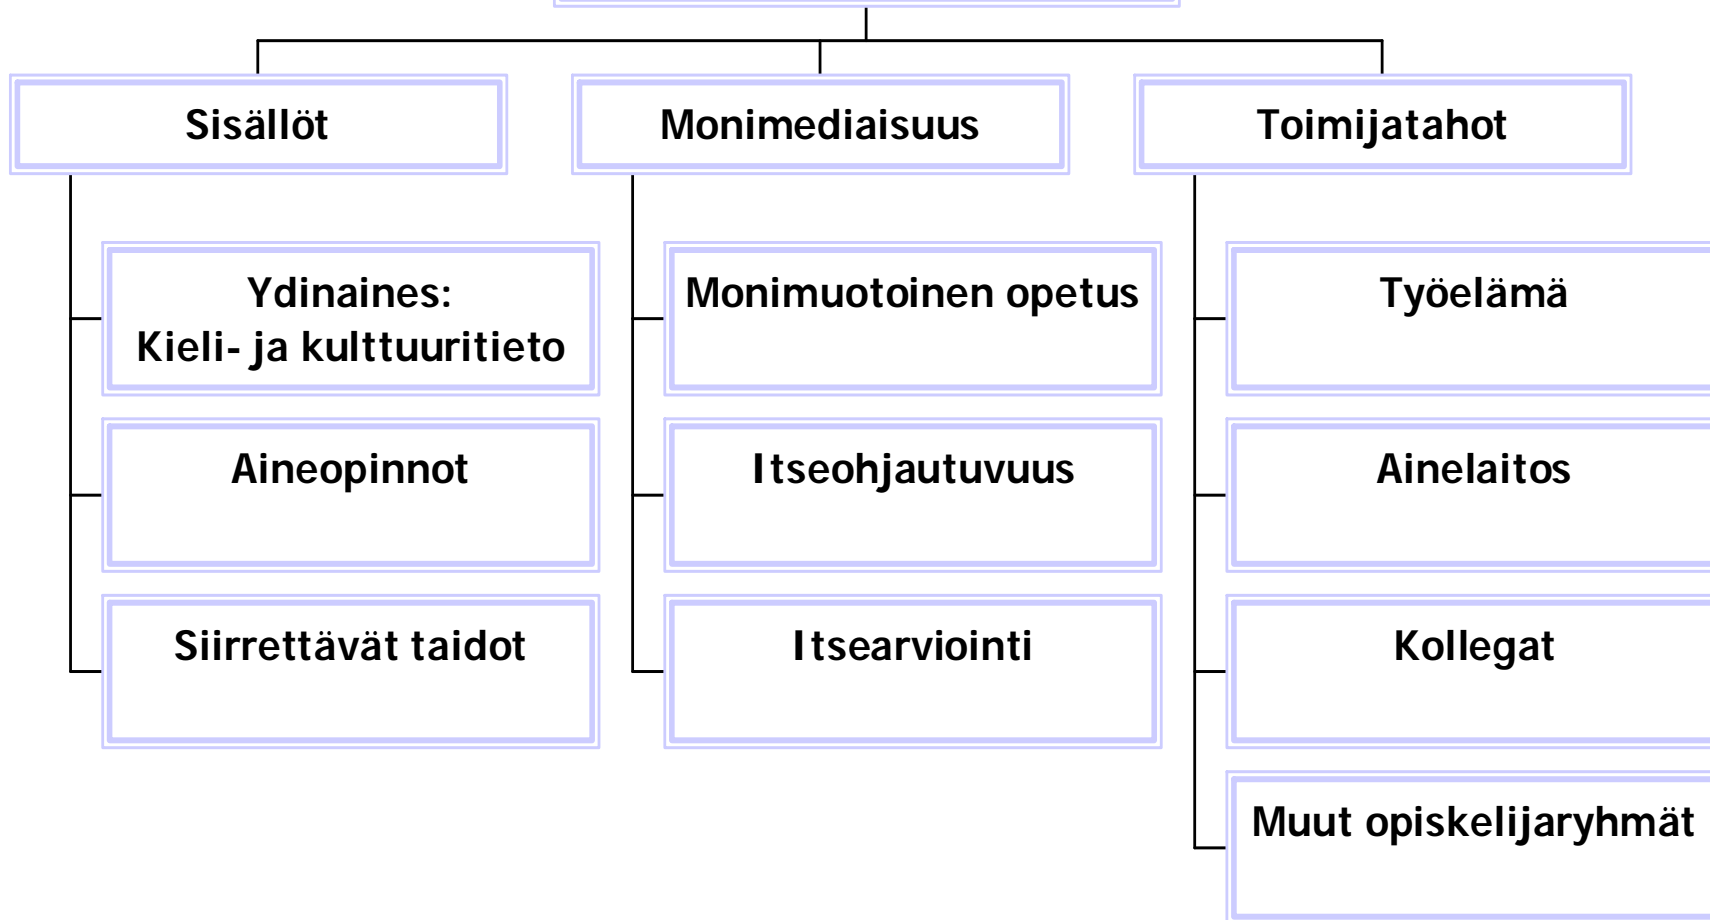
Sisällöt

Ydinaines:
Kieli- ja kulttuuritieto

Aineopinnot

Siirrettävät taidot

Monimediaisuus

Monimuotoinen opetus

Itseohjautuvuus

Itsearviointi

Toimijatahot

Työelämä

Ainelaitos

Kollegat

Muut opiskelijaryhmät